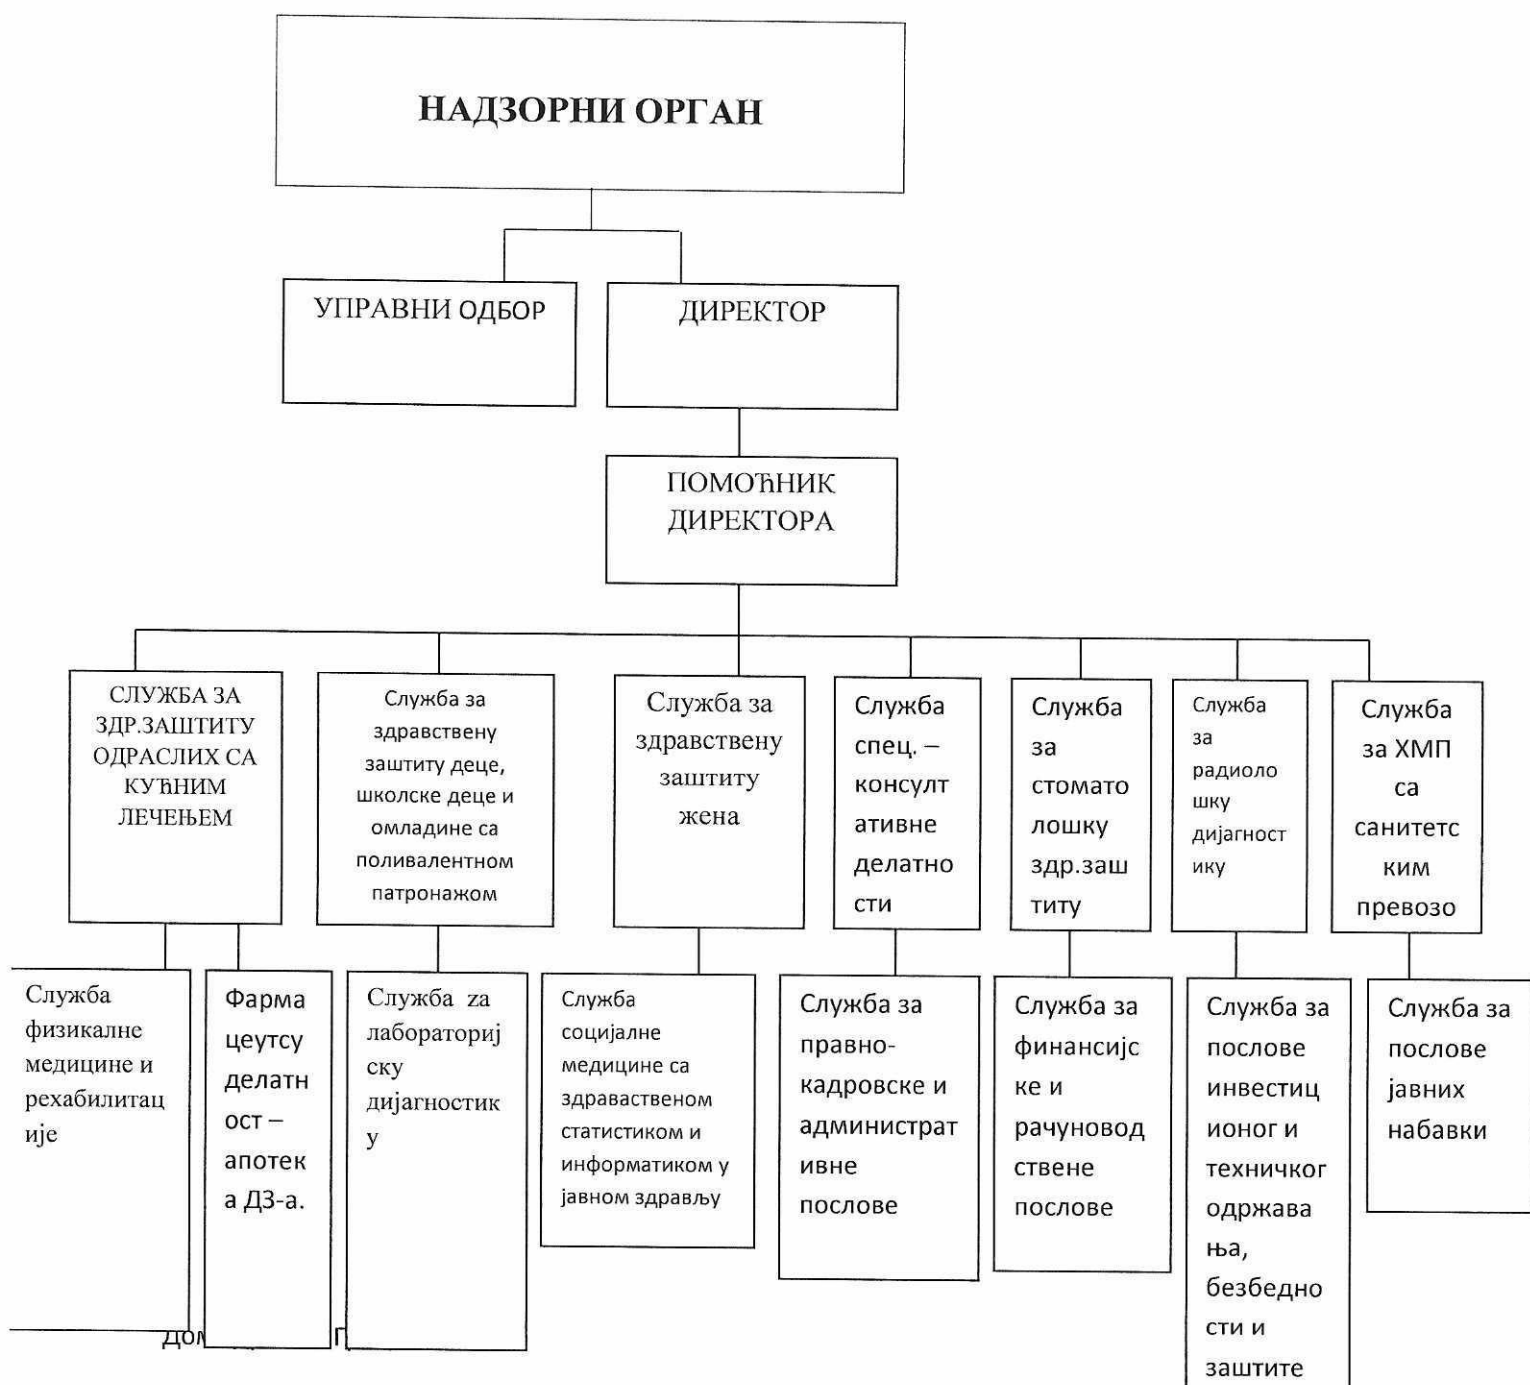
НАДЗОРНИ ОРГАН

УПРАВНИ ОДБОР

ДИРЕКТОР

ПОМОЋНИК ДИРЕКТОРА

СЛУЖБА ЗА ЗДР.ЗАШТИТУ ОДРАСЛИХ СА КУЋНИМ ЛЕЧЕЊЕМ

Служба за здравствену заштиту деце, школске деце и омладине са поливалентном патронажом

Служба за здравствену заштиту жена

Служба спец. – консултативне делатности

Служба за стоматолошку здр.заштиту

Служба за радиолошку дијагностику

Служба за ХМП са санитетским превозо

Служба физикалне медицине и рехабилитације

Фармацеутсу делатност – апотека ДЗ-а.

Служба za лабораторијску дијагностику

Служба социјалне медицине са здраваственом статистиком и информатиком у јавном здрављу

Служба за правно-кадровске и административне послове

Служба за финансијске и рачуноводствене послове

Служба за послове инвестиционог и техничког одржавања, безбедности и заштите

Служба за послове јавних набавки

Дом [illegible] П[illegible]